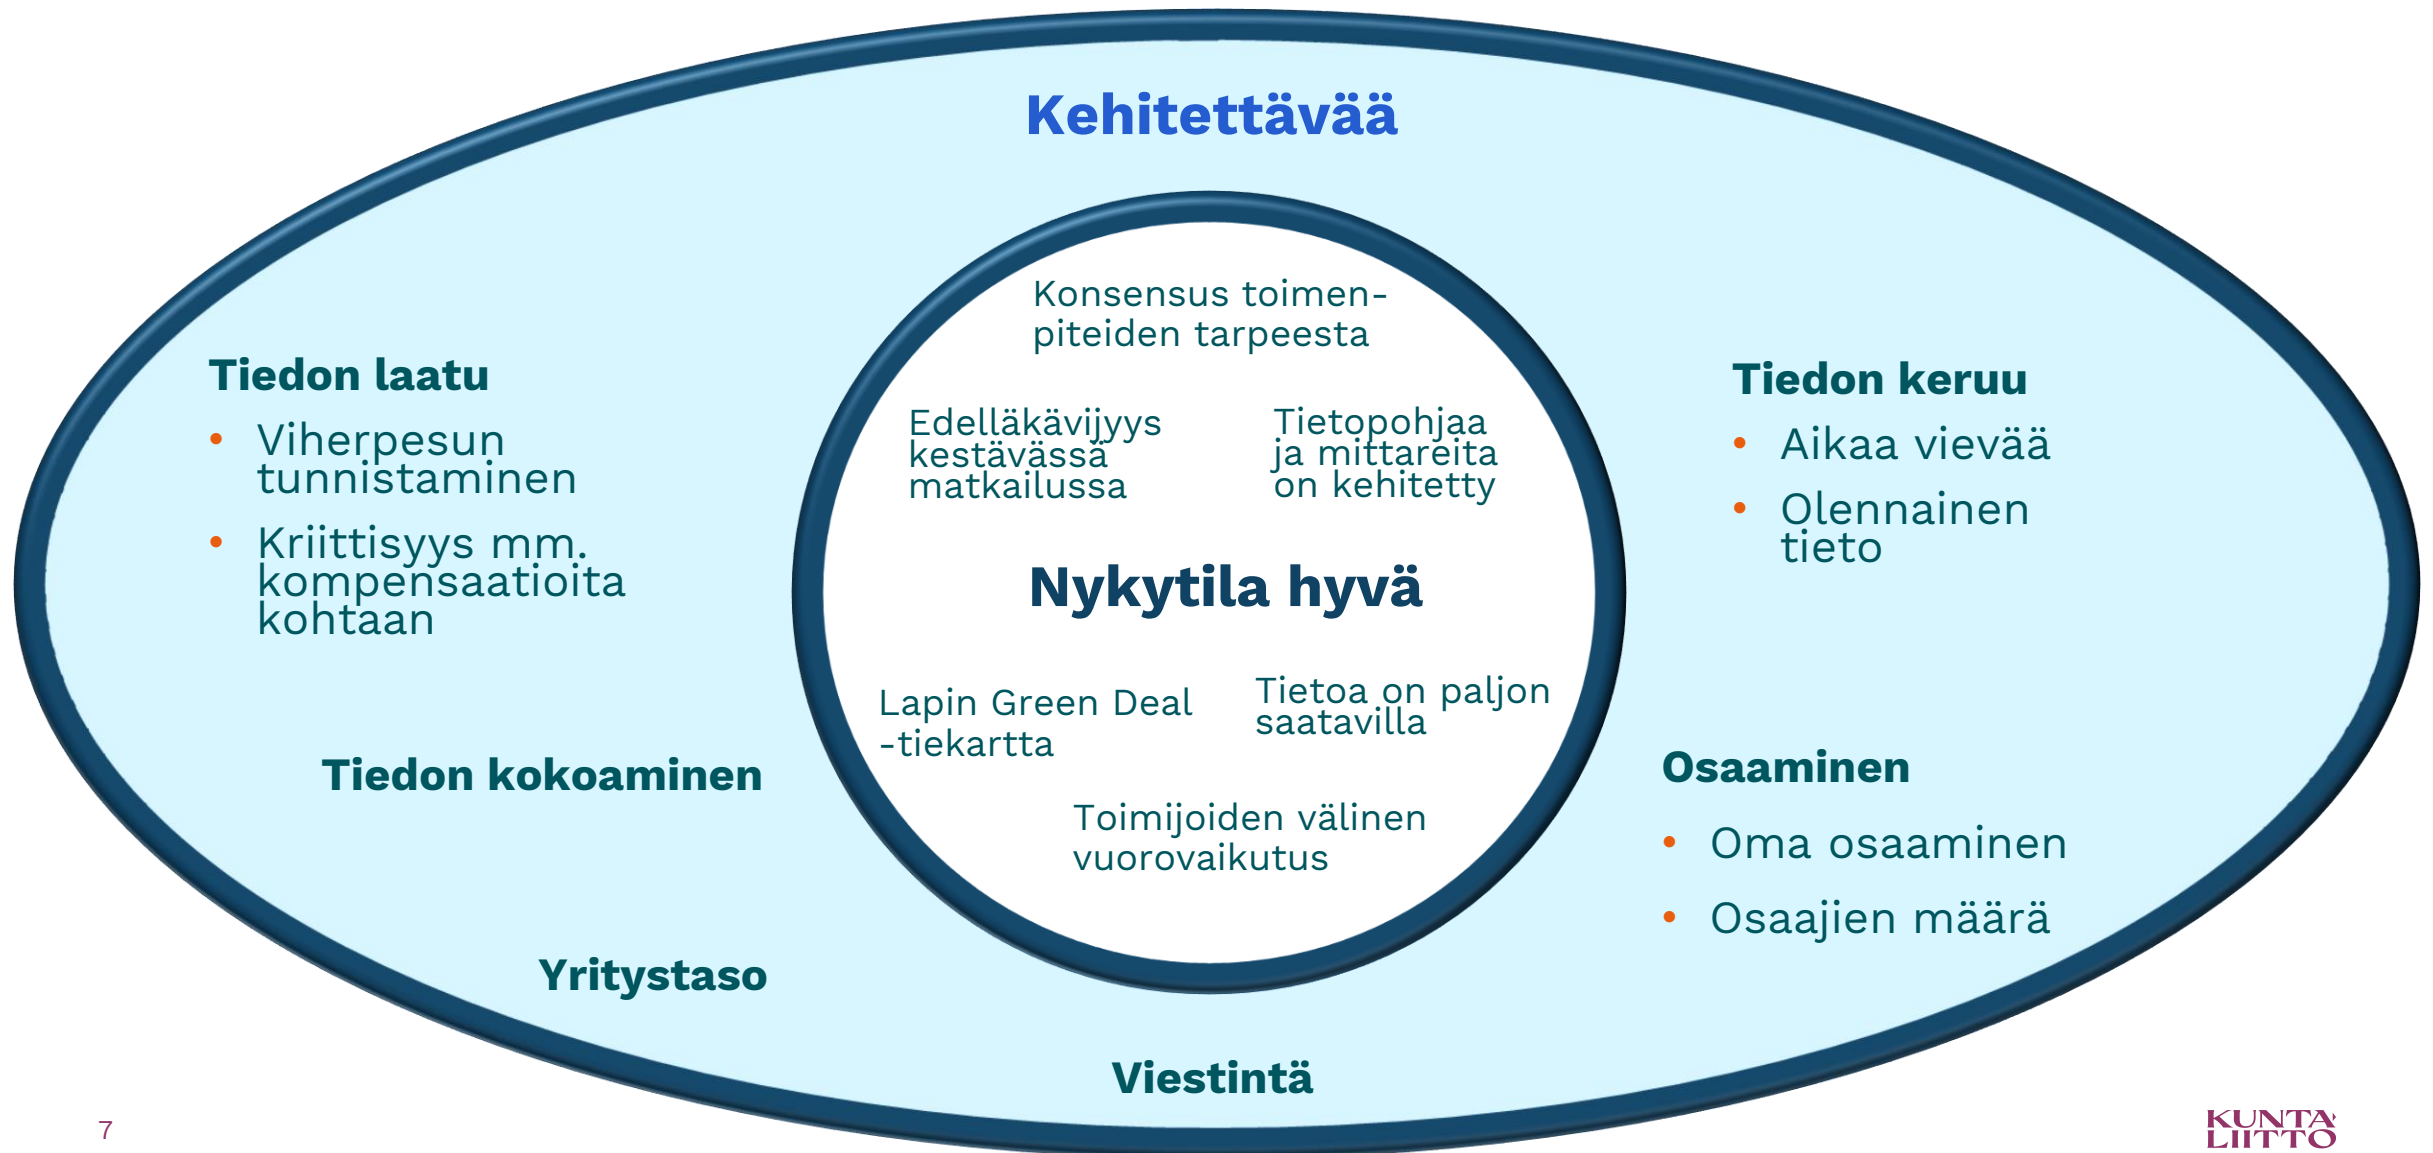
Kehitettävää

Tiedon laatu
• Viherpesun tunnistaminen
• Kriittisyys mm. kompensaatioita kohtaan

Konsensus toimenpiteiden tarpeesta

Edelläkävijyys kestävässä matkailussa

Tietopohjaa ja mittareita on kehitetty

Nykytila hyvä

Lapin Green Deal -tiekartta

Tietoa on paljon saatavilla

Toimijoiden välinen vuorovaikutus

Tiedon keruu
• Aikaa vievää
• Olennainen tieto

Tiedon kokoaminen

Osaaminen
• Oma osaaminen
• Osaajien määrä

Yritystaso

Viestintä

7

KUNTALIITTO